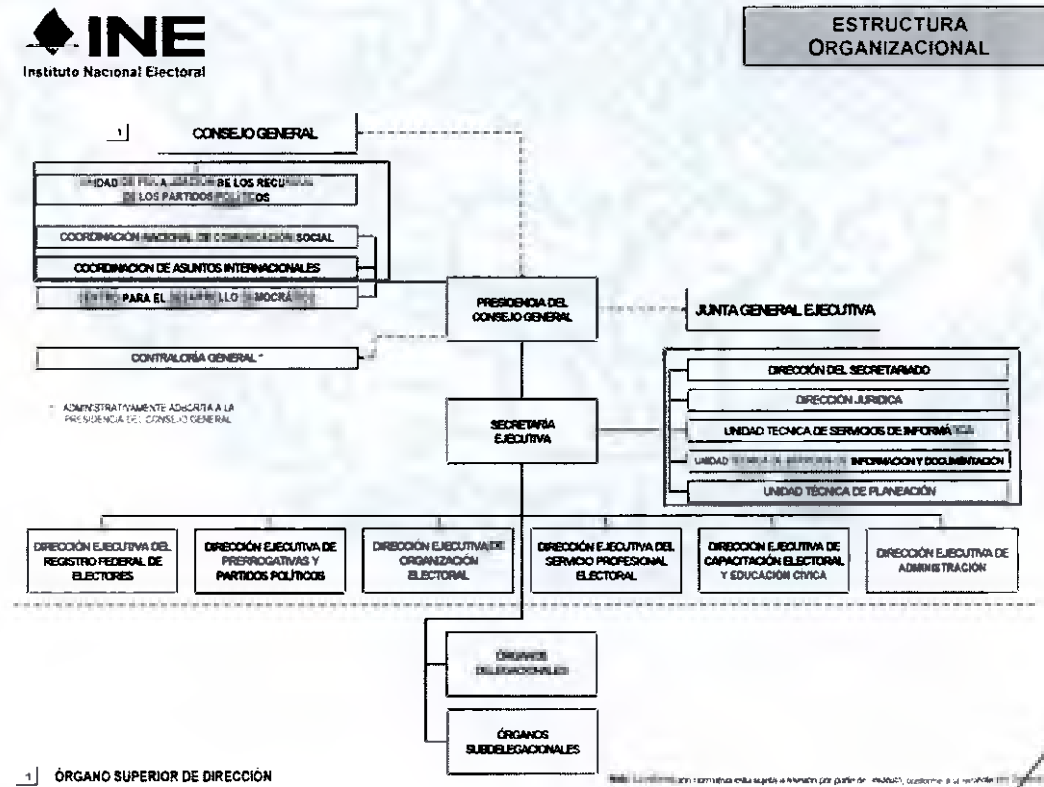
INE
Instituto Nacional Electoral

ESTRUCTURA ORGANIZACIONAL

1 CONSEJO GENERAL

UNIDAD DE FISCALIZACIÓN DE LOS RECURSOS DE LOS PARTIDOS POLÍTICOS

COORDINACIÓN NACIONAL DE COMUNICACIÓN SOCIAL

COORDINACIÓN DE ASUNTOS INTERNACIONALES

CENTRO PARA EL DESARROLLO DEMOCRÁTICO

PRESIDENCIA DEL CONSEJO GENERAL

JUNTA GENERAL EJECUTIVA

CONTRALORÍA GENERAL *

* ADMINISTRATIVAMENTE ADSCRITA A LA PRESIDENCIA DEL CONSEJO GENERAL

SECRETARÍA EJECUTIVA

DIRECCIÓN DEL SECRETARIADO

DIRECCIÓN JURÍDICA

UNIDAD TÉCNICA DE SERVICIOS DE INFORMÁTICA

UNIDAD TÉCNICA DE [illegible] INFORMACIÓN Y DOCUMENTACIÓN

UNIDAD TÉCNICA DE PLANEACIÓN

DIRECCIÓN EJECUTIVA DEL REGISTRO FEDERAL DE ELECTORES

DIRECCIÓN EJECUTIVA DE PRERROGATIVAS Y PARTIDOS POLÍTICOS

DIRECCIÓN EJECUTIVA DE ORGANIZACIÓN ELECTORAL

DIRECCIÓN EJECUTIVA DEL SERVICIO PROFESIONAL ELECTORAL

DIRECCIÓN EJECUTIVA DE CAPACITACIÓN ELECTORAL Y EDUCACIÓN CÍVICA

DIRECCIÓN EJECUTIVA DE ADMINISTRACIÓN

ÓRGANOS DELEGACIONALES

ÓRGANOS SUBDELEGACIONALES

1 ÓRGANO SUPERIOR DE DIRECCIÓN

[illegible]